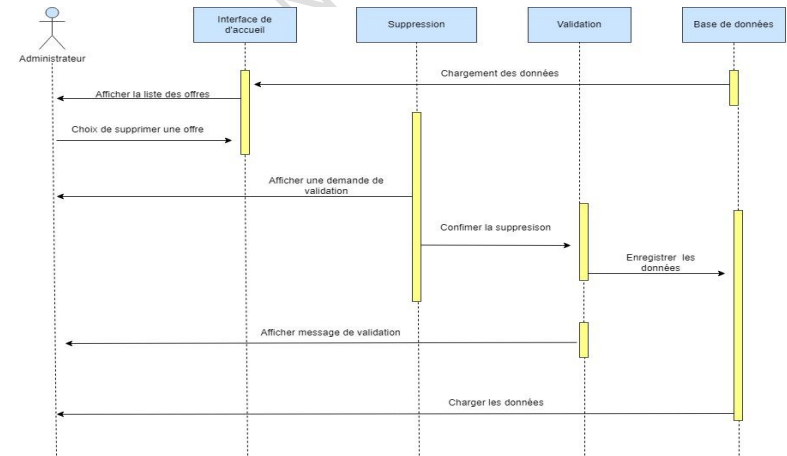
Administrateur

Interface de d'accueil

Suppression

Validation

Base de données

Chargement des données

Afficher la liste des offres

Choix de supprimer une offre

Afficher une demande de validation

Confimer la suppresion

Enregistrer les données

Afficher message de validation

Charger les données